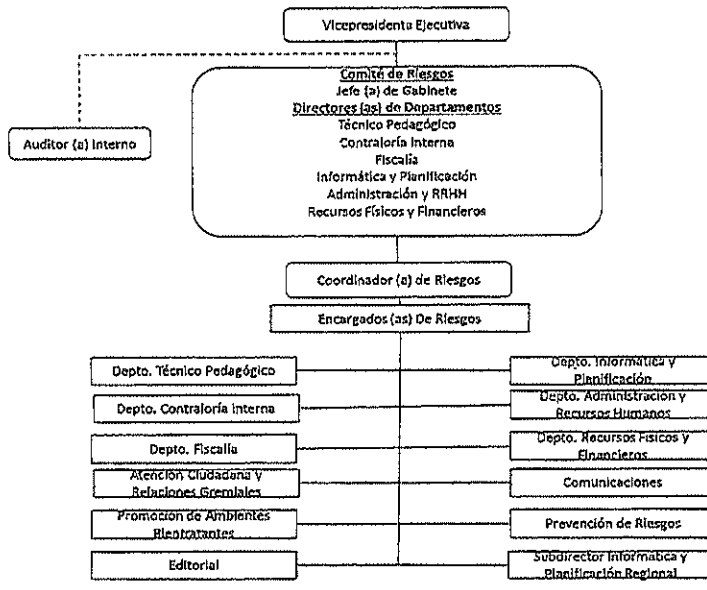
Vicepresidenta Ejecutiva

Auditor (a) Interno

Comité de Riesgos
Jefe (a) de Gabinete
Directores (as) de Departamentos
Técnico Pedagógico
Contraloría Interna
Fiscalía
Informática y Planificación
Administración y RRHH
Recursos Físicos y Financieros

Coordinador (a) de Riesgos

Encargados (as) De Riesgos

Depto. Técnico Pedagógico

Depto. Informática y Planificación

Depto. Contraloría Interna

Depto. Administración y Recursos Humanos

Depto. Fiscalía

Depto. Recursos Físicos y Financieros

Atención Ciudadana y Relaciones Gremiales

Comunicaciones

Promoción de Ambientes Bientratantes

Prevención de Riesgos

Editorial

Subdirector Informática y Planificación Regional